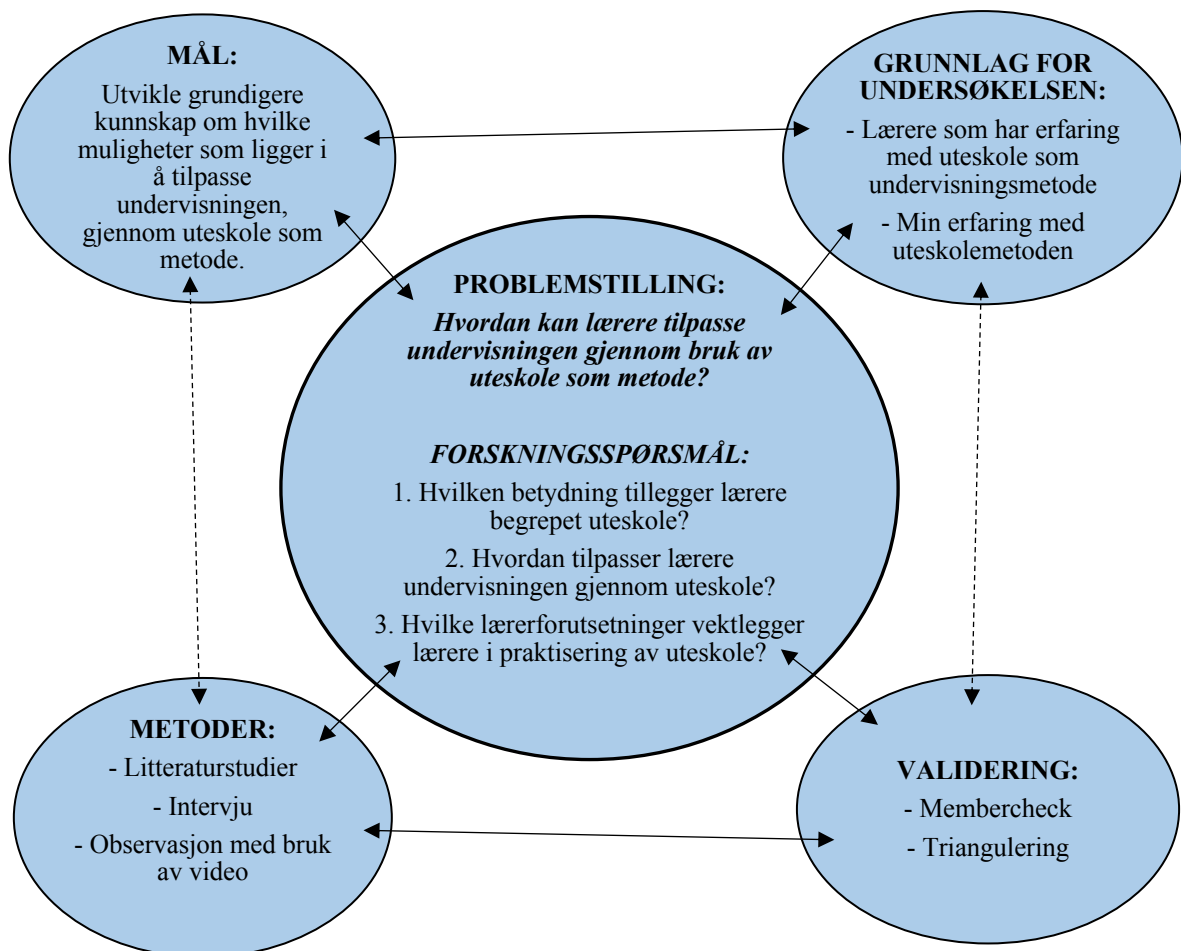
**MÅL:**

Utvikle grundigere kunnskap om hvilke muligheter som ligger i å tilpasse undervisningen, gjennom uteskole som metode.

**GRUNNLAG FOR UNDERSØKELSEN:**

- Lærere som har erfaring med uteskole som undervisningsmetode

- Min erfaring med uteskolemetoden

**PROBLEMSTILLING:**

***Hvordan kan lærere tilpasse undervisningen gjennom bruk av uteskole som metode?***

***FORSKNINGSSPØRSMÅL:***

1. Hvilken betydning tillegger lærere begrepet uteskole?

2. Hvordan tilpasser lærere undervisningen gjennom uteskole?

3. Hvilke lærerforutsetninger vektlegger lærere i praktisering av uteskole?

**METODER:**

- Litteraturstudier

- Intervju

- Observasjon med bruk av video

**VALIDERING:**

- Membercheck

- Triangulering